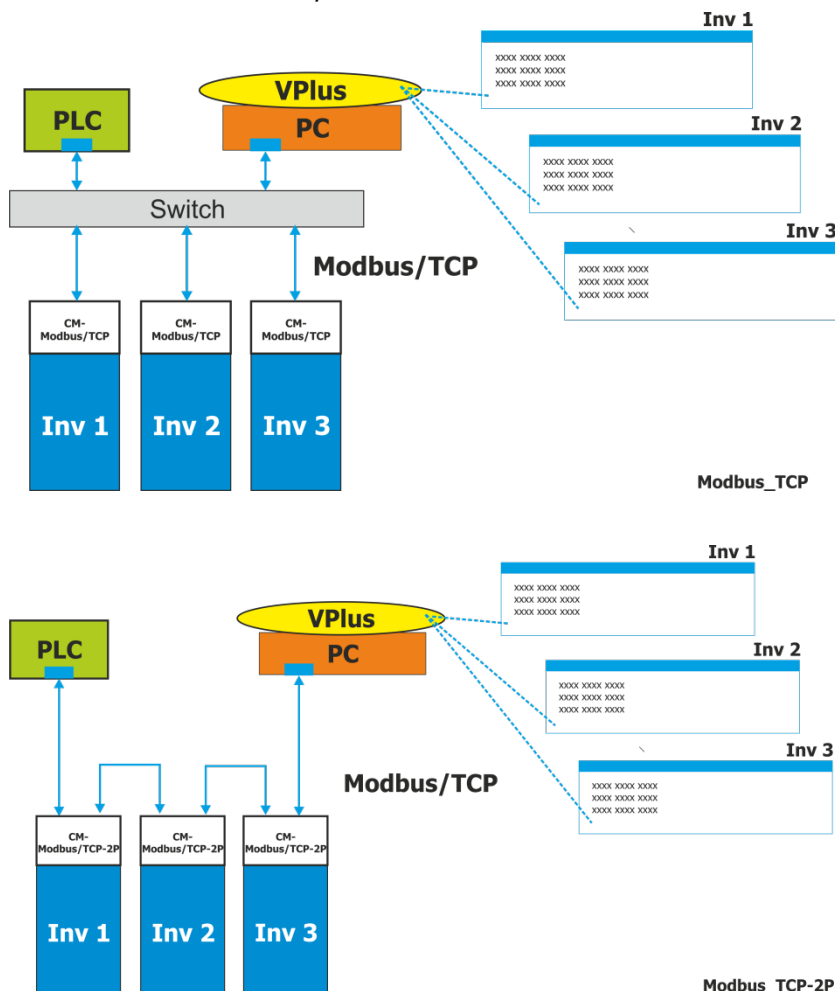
Inv 1
xxxx xxxx xxxx
xxxx xxxx xxxx
xxxx xxxx xxxx

VPlus
PLC
PC

Inv 2
xxxx xxxx xxxx
xxxx xxxx xxxx
xxxx xxxx xxxx

Switch

Inv 3
xxxx xxxx xxxx
xxxx xxxx xxxx
xxxx xxxx xxxx

Modbus/TCP

CM-Modbus/TCP
CM-Modbus/TCP
CM-Modbus/TCP

Inv 1
Inv 2
Inv 3

Modbus_TCP

Inv 1
xxxx xxxx xxxx
xxxx xxxx xxxx
xxxx xxxx xxxx

VPlus
PLC
PC

Inv 2
xxxx xxxx xxxx
xxxx xxxx xxxx
xxxx xxxx xxxx

Inv 3
xxxx xxxx xxxx
xxxx xxxx xxxx
xxxx xxxx xxxx

Modbus/TCP

CM-Modbus/TCP-2P
CM-Modbus/TCP-2P
CM-Modbus/TCP-2P

Inv 1
Inv 2
Inv 3

Modbus_TCP-2P